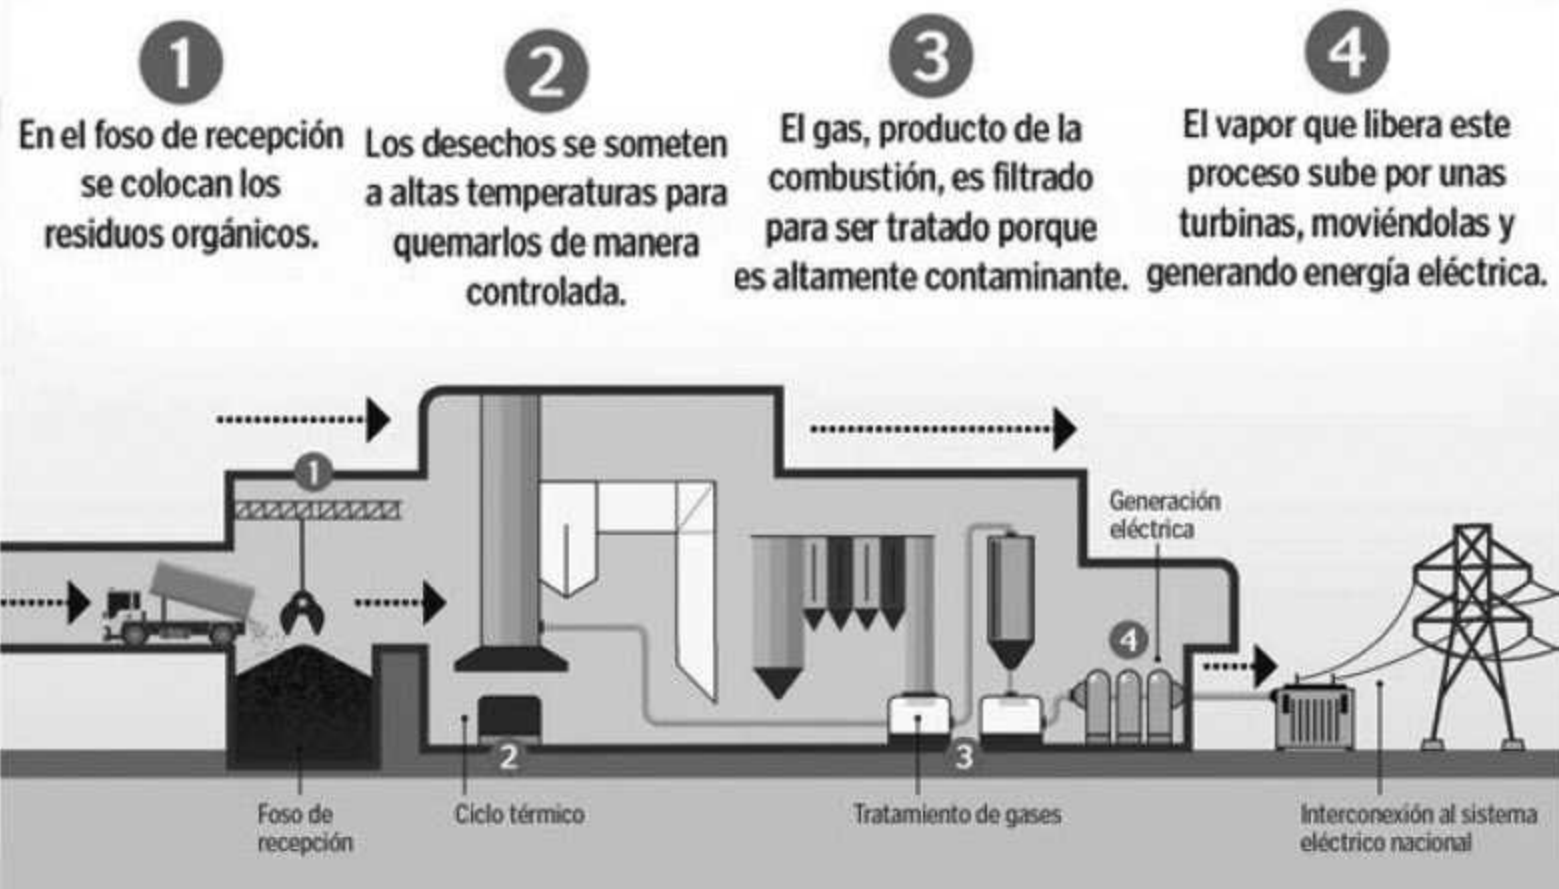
1
En el foso de recepción se colocan los residuos orgánicos.

2
Los desechos se someten a altas temperaturas para quemarlos de manera controlada.

3
El gas, producto de la combustión, es filtrado para ser tratado porque es altamente contaminante.

4
El vapor que libera este proceso sube por unas turbinas, moviéndolas y generando energía eléctrica.

1

Generación eléctrica

4

2

3

Foso de recepción

Ciclo térmico

Tratamiento de gases

Interconexión al sistema eléctrico nacional